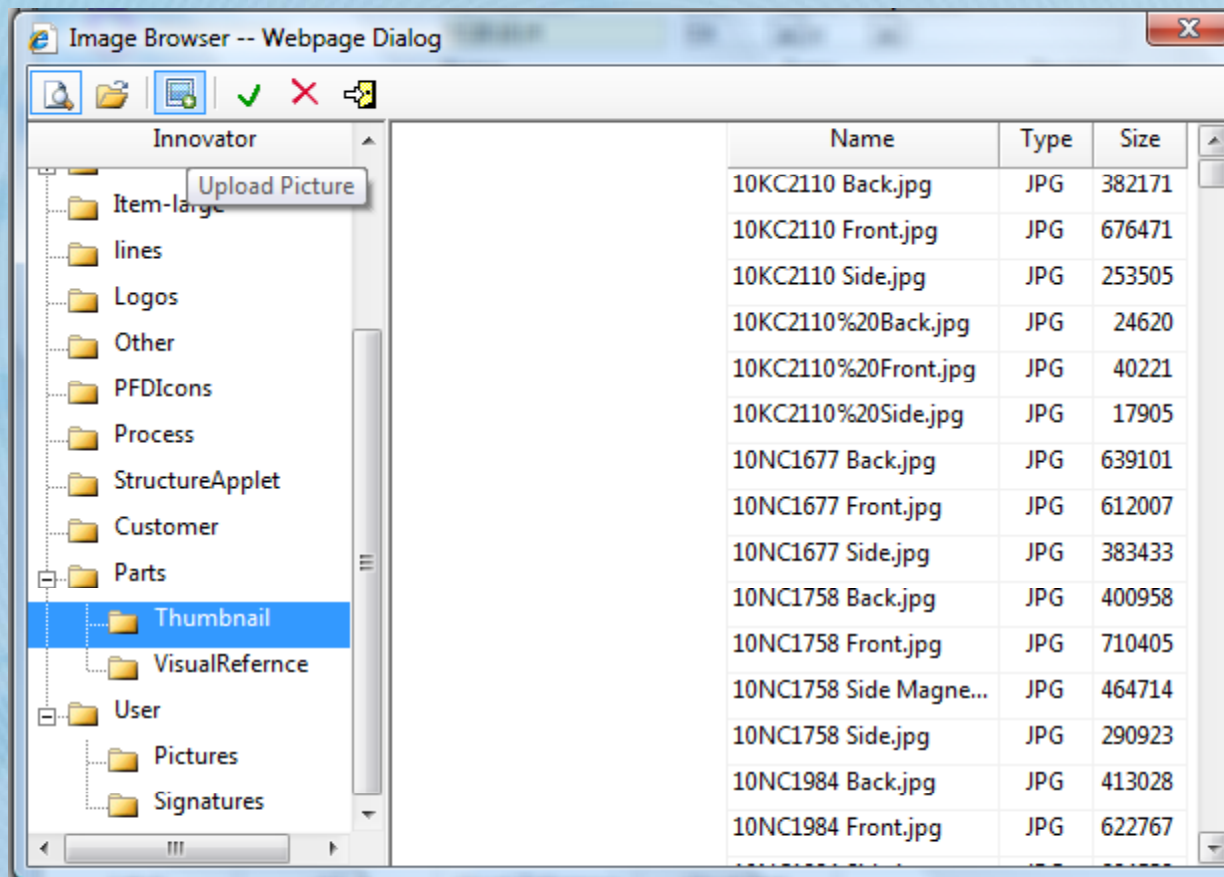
Image Browser -- Webpage Dialog

Innovator

Upload Picture

Item-large
lines
Logos
Other
PFDIcons
Process
StructureApplet
Customer
Parts
Thumbnail
VisualRefernce
User
Pictures
Signatures

| Name | Type | Size |
|---|---|---|
| 10KC2110 Back.jpg | JPG | 382171 |
| 10KC2110 Front.jpg | JPG | 676471 |
| 10KC2110 Side.jpg | JPG | 253505 |
| 10KC2110%20Back.jpg | JPG | 24620 |
| 10KC2110%20Front.jpg | JPG | 40221 |
| 10KC2110%20Side.jpg | JPG | 17905 |
| 10NC1677 Back.jpg | JPG | 639101 |
| 10NC1677 Front.jpg | JPG | 612007 |
| 10NC1677 Side.jpg | JPG | 383433 |
| 10NC1758 Back.jpg | JPG | 400958 |
| 10NC1758 Front.jpg | JPG | 710405 |
| 10NC1758 Side Magne... | JPG | 464714 |
| 10NC1758 Side.jpg | JPG | 290923 |
| 10NC1984 Back.jpg | JPG | 413028 |
| 10NC1984 Front.jpg | JPG | 622767 |